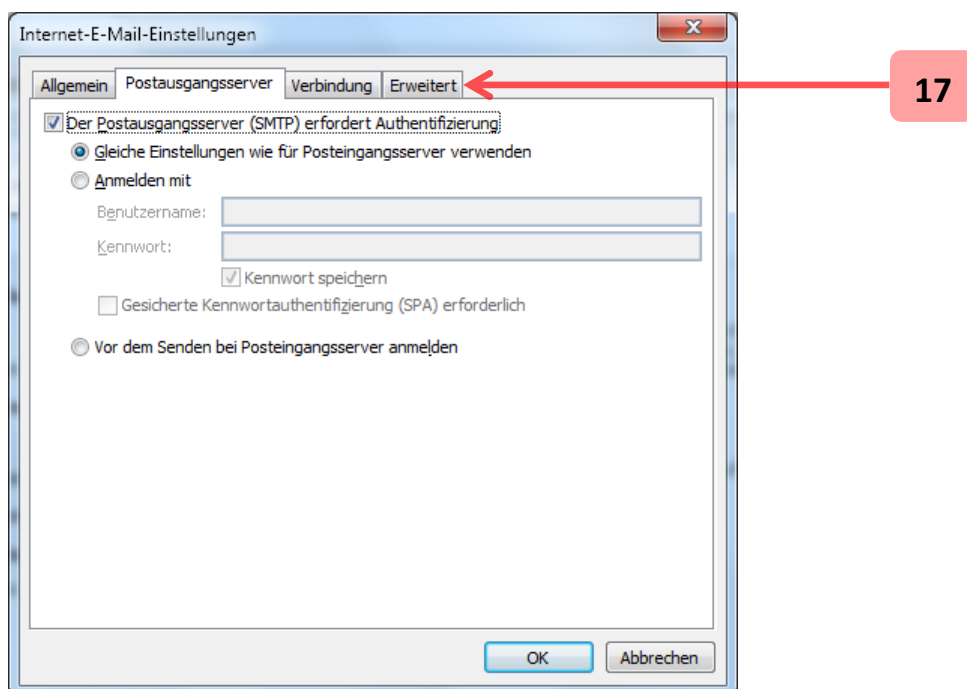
Internet-E-Mail-Einstellungen

Allgemein | Postausgangsserver | Verbindung | Erweitert

17

Der Postausgangsserver (SMTP) erfordert Authentifizierung

Gleiche Einstellungen wie für Posteingangsserver verwenden

Anmelden mit

Benutzername:

Kennwort:

Kennwort speichern

Gesicherte Kennwortauthentifizierung (SPA) erforderlich

Vor dem Senden bei Posteingangsserver anmelden

OK

Abbrechen